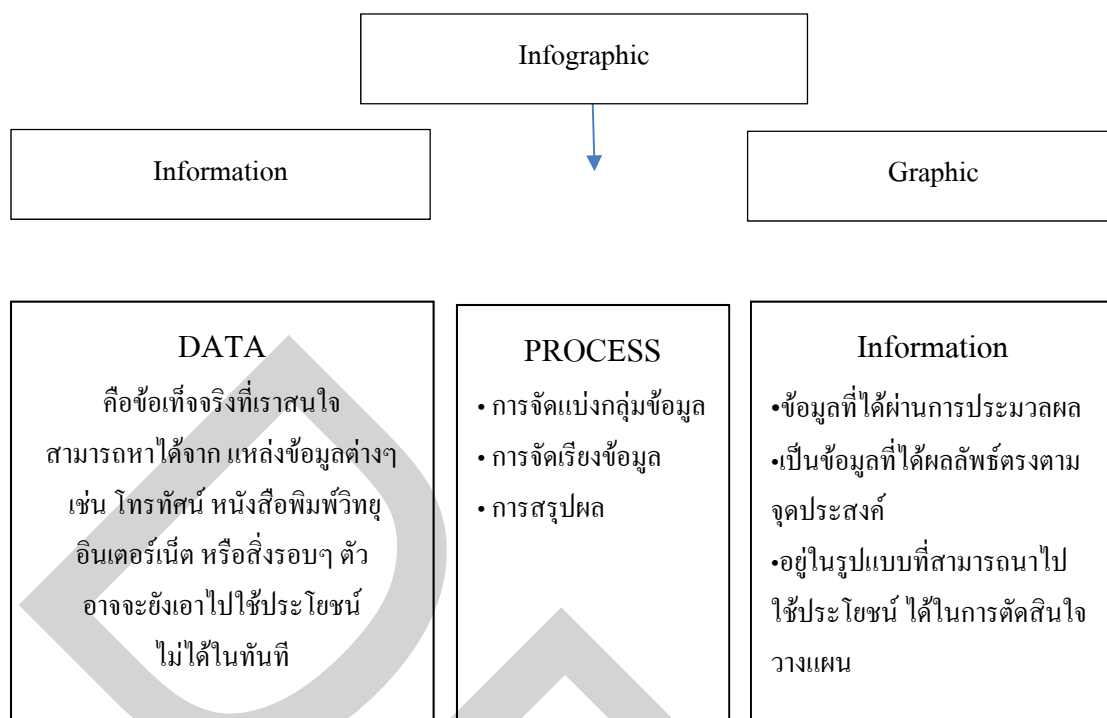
Infographic

Information

Graphic

DATA

คือข้อเท็จจริงที่เราสนใจ สามารถหาได้จาก แหล่งข้อมูลต่างๆ เช่น โทรทัศน์ หนังสือพิมพ์วิทยุ อินเตอร์เน็ต หรือสิ่งรอบๆ ตัว อาจจะยังเอาไปใช้ประโยชน์ ไม่ได้ในทันที

PROCESS

• การจัดแบ่งกลุ่มข้อมูล
• การจัดเรียงข้อมูล
• การสรุปผล

Information

•ข้อมูลที่ได้ผ่านการประมวลผล
•เป็นข้อมูลที่ได้ผลลัพธ์ตรงตามจุดประสงค์
•อยู่ในรูปแบบที่สามารถนาไปใช้ประโยชน์ ได้ในการตัดสินใจวางแผน